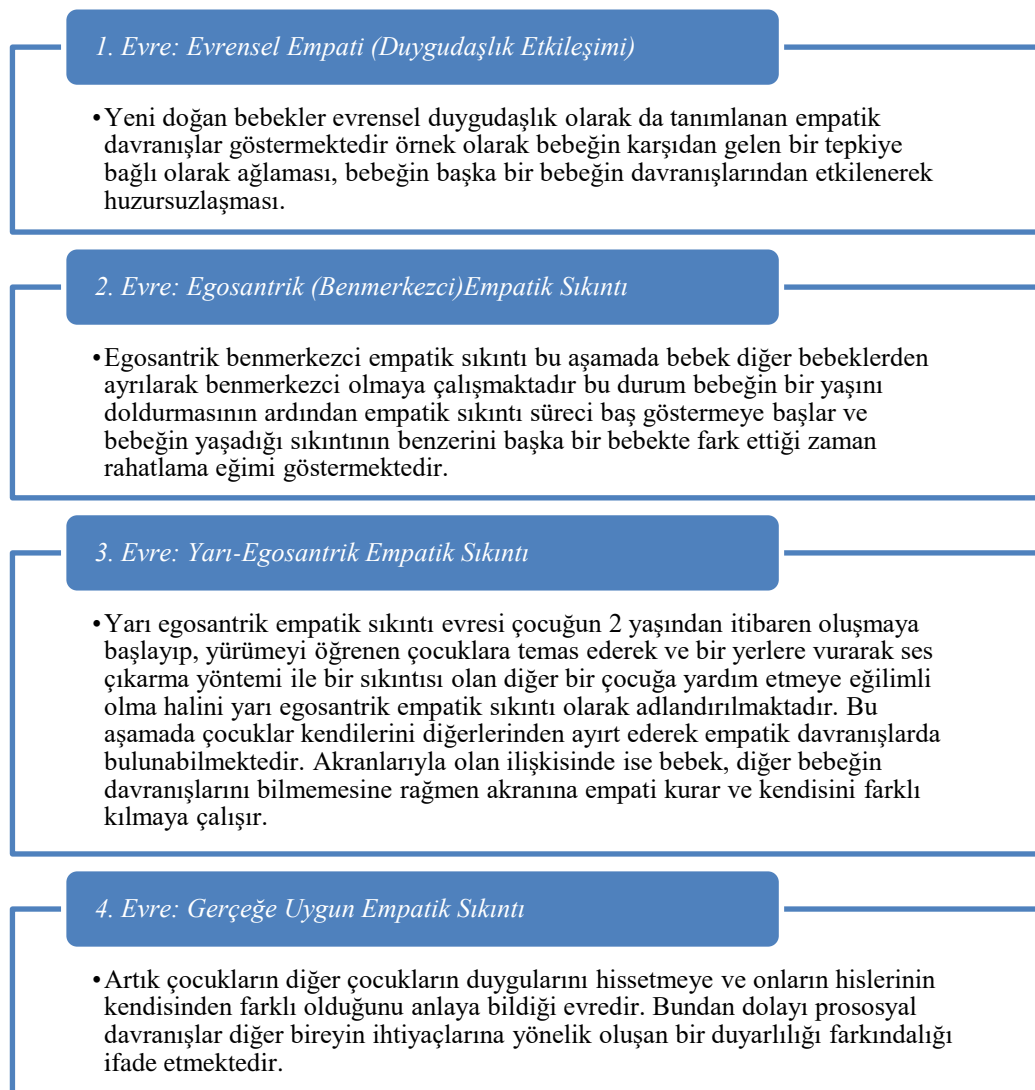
1. Evre: Evrensel Empati (Duygudaşlık Etkileşimi)

•Yeni doğan bebekler evrensel duygudaşlık olarak da tanımlanan empatik davranışlar göstermektedir örnek olarak bebeğin karşıdan gelen bir tepkiye bağlı olarak ağlaması, bebeğin başka bir bebeğin davranışlarından etkilenerek huzursuzlaşması.

2. Evre: Egosantrik (Benmerkezci)Empatik Sıkıntı

•Egosantrik benmerkezci empatik sıkıntı bu aşamada bebek diğer bebeklerden ayrılarak benmerkezci olmaya çalışmaktadır bu durum bebeğin bir yaşını doldurmasının ardından empatik sıkıntı süreci baş göstermeye başlar ve bebeğin yaşadığı sıkıntının benzerini başka bir bebekte fark ettiği zaman rahatlama eğimi göstermektedir.

3. Evre: Yarı-Egosantrik Empatik Sıkıntı

•Yarı egosantrik empatik sıkıntı evresi çocuğun 2 yaşından itibaren oluşmaya başlayıp, yürümeyi öğrenen çocuklara temas ederek ve bir yerlere vurarak ses çıkarma yöntemi ile bir sıkıntısı olan diğer bir çocuğa yardım etmeye eğilimli olma halini yarı egosantrik empatik sıkıntı olarak adlandırılmaktadır. Bu aşamada çocuklar kendilerini diğerlerinden ayırt ederek empatik davranışlarda bulunabilmektedir. Akranlarıyla olan ilişkisinde ise bebek, diğer bebeğin davranışlarını bilmemesine rağmen akranına empati kurar ve kendisini farklı kılmaya çalışır.

4. Evre: Gerçeğe Uygun Empatik Sıkıntı

•Artık çocukların diğer çocukların duygularını hissetmeye ve onların hislerinin kendisinden farklı olduğunu anlaya bildiği evredir. Bundan dolayı prososyal davranışlar diğer bireyin ihtiyaçlarına yönelik oluşan bir duyarlılığı farkındalığı ifade etmektedir.